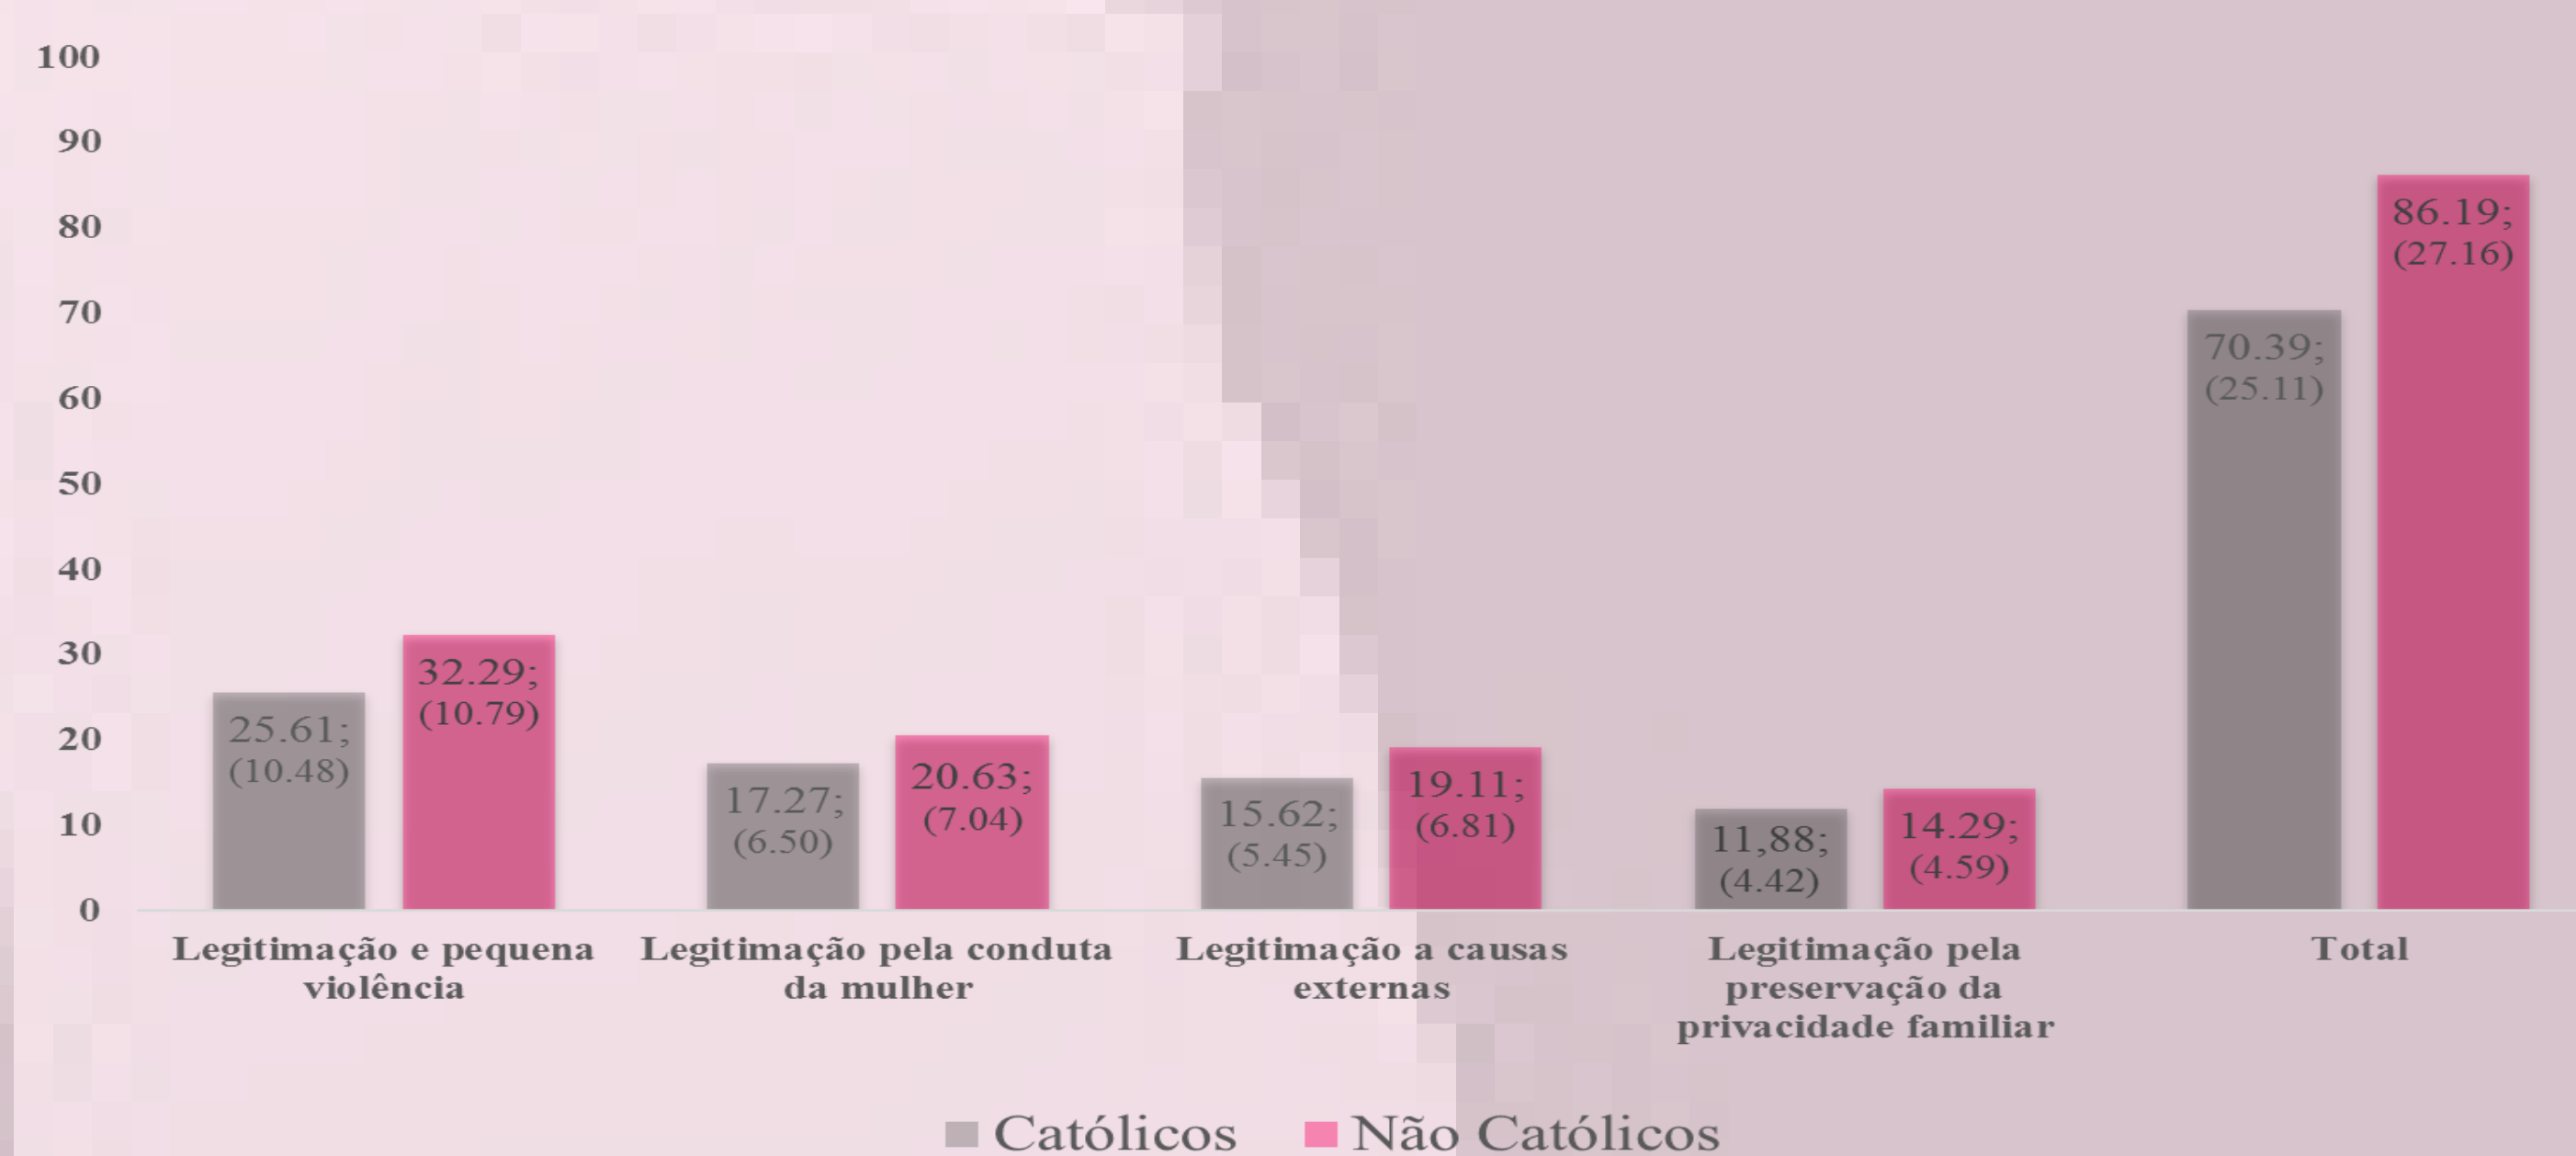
100
90
80
70
60
50
40
30
20
10
0

25.61; (10.48)
32.29; (10.79)
17.27; (6.50)
20.63; (7.04)
15.62; (5.45)
19.11; (6.81)
11,88; (4.42)
14.29; (4.59)
70.39; (25.11)
86.19; (27.16)

Legitimação e pequena violência
Legitimação pela conduta da mulher
Legitimação a causas externas
Legitimação pela preservação da privacidade familiar
Total

Católicos
Não Católicos